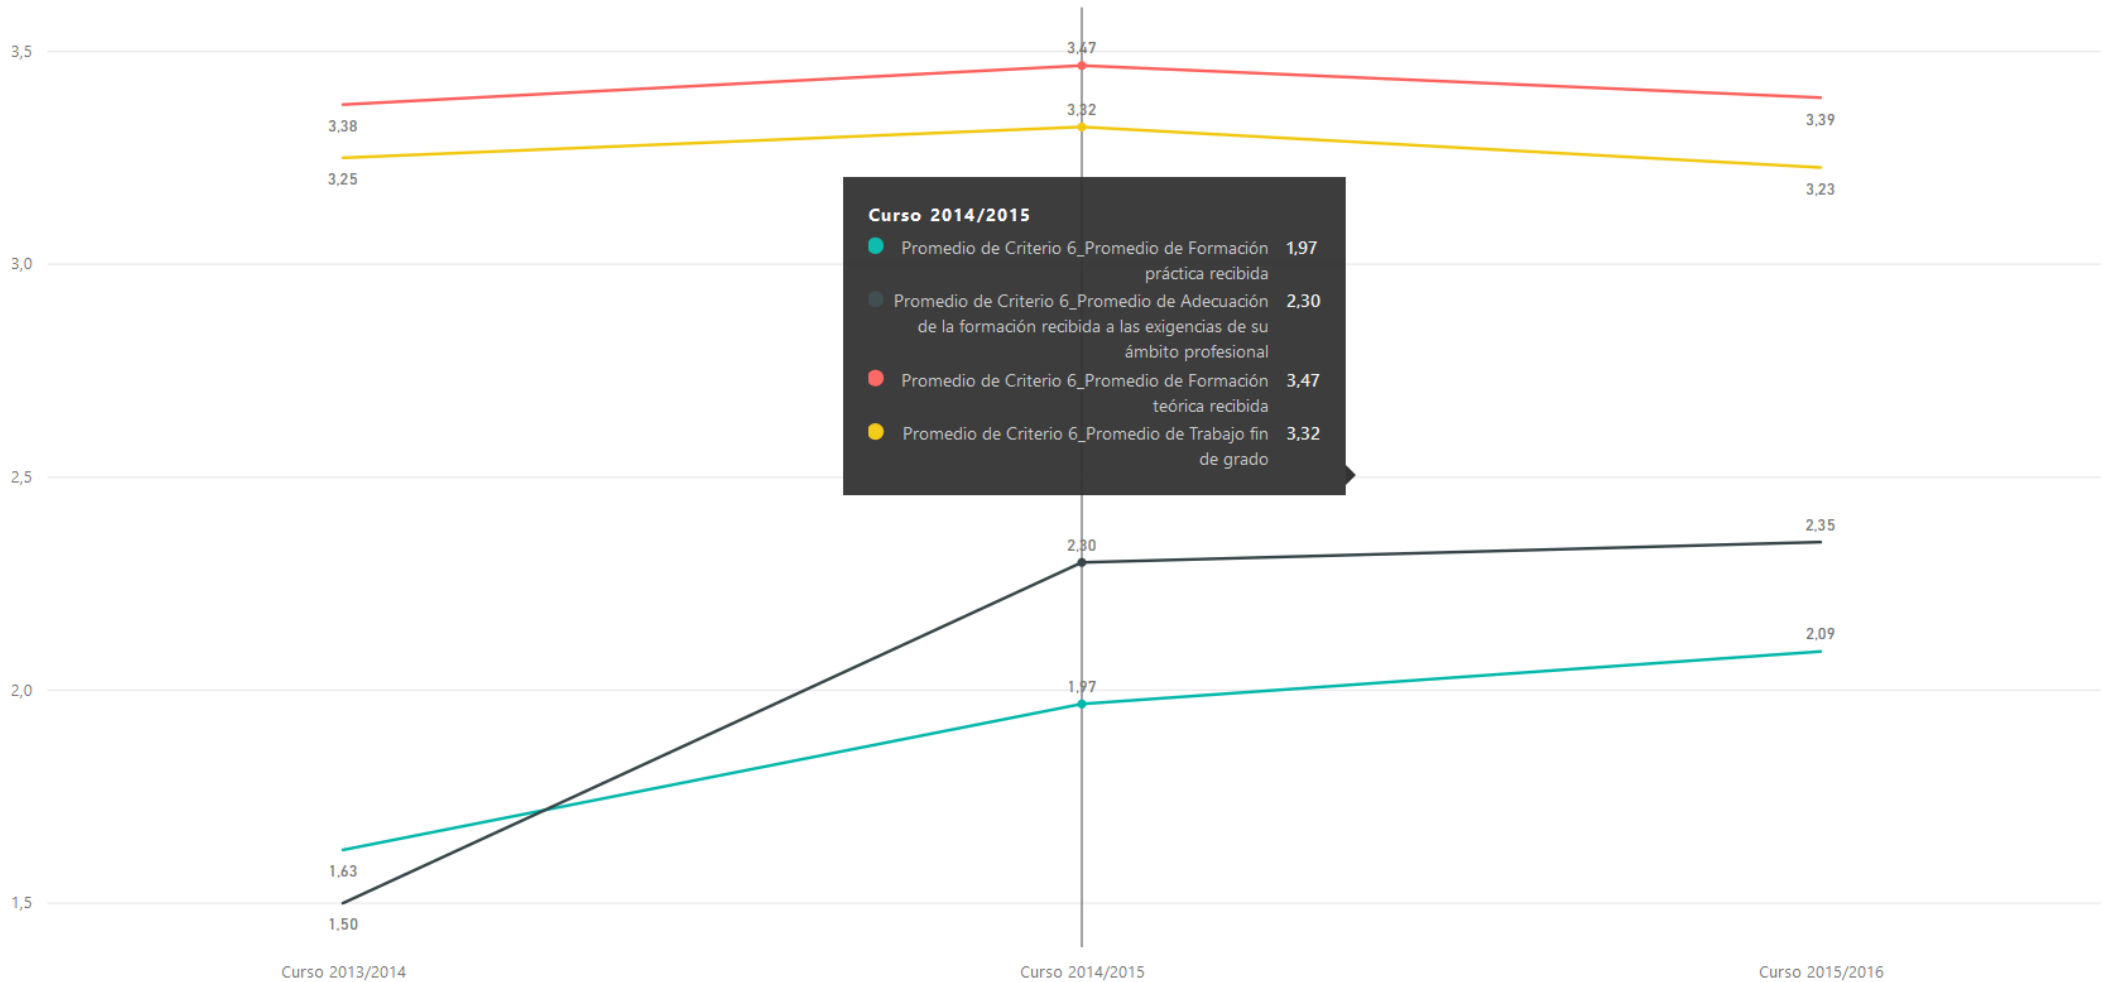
3,5

3,47

3,38

3,32

3,39

3,25

3,23

3,0

Curso 2014/2015

Promedio de Criterio 6_Promedio de Formación práctica recibida 1,97

Promedio de Criterio 6_Promedio de Adecuación de la formación recibida a las exigencias de su ámbito profesional 2,30

Promedio de Criterio 6_Promedio de Formación teórica recibida 3,47

Promedio de Criterio 6_Promedio de Trabajo fin de grado 3,32

2,5

2,35

2,30

2,09

2,0

1,97

1,63

1,5

1,50

Curso 2013/2014

Curso 2014/2015

Curso 2015/2016